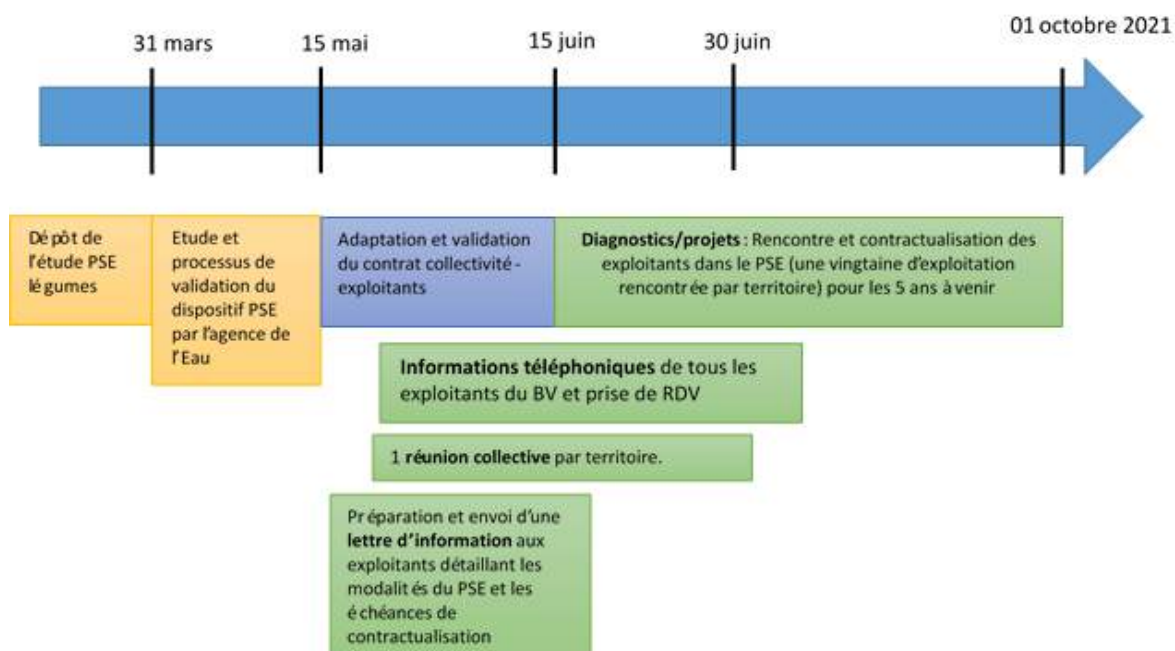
31 mars

15 mai

15 juin

30 juin

01 octobre 2021

Dépôt de l'étude PSE légumes

Etude et processus de validation du dispositif PSE par l'agence de l'Eau

Adaptation et validation du contrat collectivité - exploitants

**Diagnostics/projets** : Rencontre et contractualisation des exploitants dans le PSE (une vingtaine d'exploitation rencontrée par territoire) pour les 5 ans à venir

**Informations téléphoniques** de tous les exploitants du BV et prise de RDV

1 **réunion collective** par territoire.

Préparation et envoi d'une **lettre d'information** aux exploitants détaillant les modalités du PSE et les échéances de contractualisation